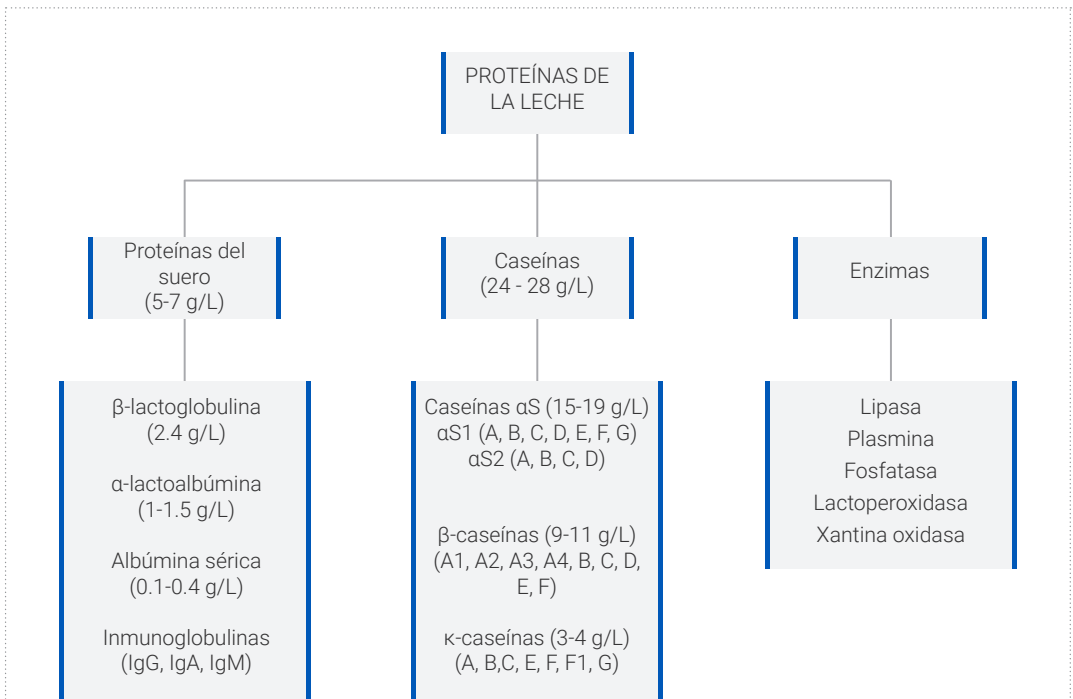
PROTEÍNAS DE LA LECHE

Proteínas del suero (5-7 g/L)

β-lactoglobulina (2.4 g/L)

α-lactoalbúmina (1-1.5 g/L)

Albúmina sérica (0.1-0.4 g/L)

Inmunoglobulinas (IgG, IgA, IgM)

Caseínas (24 - 28 g/L)

Caseínas αS (15-19 g/L)
αS1 (A, B, C, D, E, F, G)
αS2 (A, B, C, D)

β-caseínas (9-11 g/L) (A1, A2, A3, A4, B, C, D, E, F)

κ-caseínas (3-4 g/L) (A, B,C, E, F, F1, G)

Enzimas

Lipasa
Plasmina
Fosfatasa
Lactoperoxidasa
Xantina oxidasa